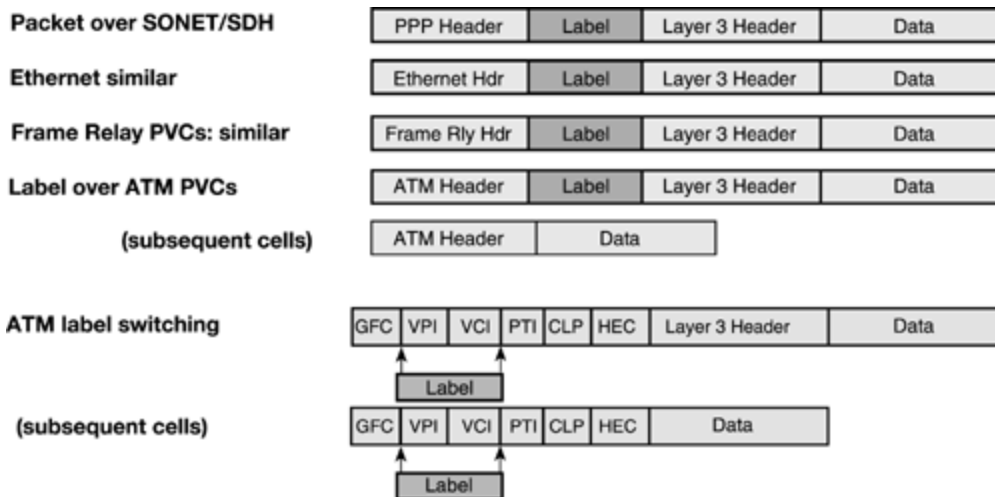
Packet over SONET/SDH

| PPP Header | Label | Layer 3 Header | Data |
|---|---|---|---|

Ethernet similar

| Ethernet Hdr | Label | Layer 3 Header | Data |
|---|---|---|---|

Frame Relay PVCs: similar

| Frame Rly Hdr | Label | Layer 3 Header | Data |
|---|---|---|---|

Label over ATM PVCs

| ATM Header | Label | Layer 3 Header | Data |
|---|---|---|---|

(subsequent cells)

| ATM Header | Data |
|---|---|

ATM label switching

| GFC | VPI | VCI | PTI | CLP | HEC | Layer 3 Header | Data |
|---|---|---|---|---|---|---|---|

Label

(subsequent cells)

| GFC | VPI | VCI | PTI | CLP | HEC | Data |
|---|---|---|---|---|---|---|

Label